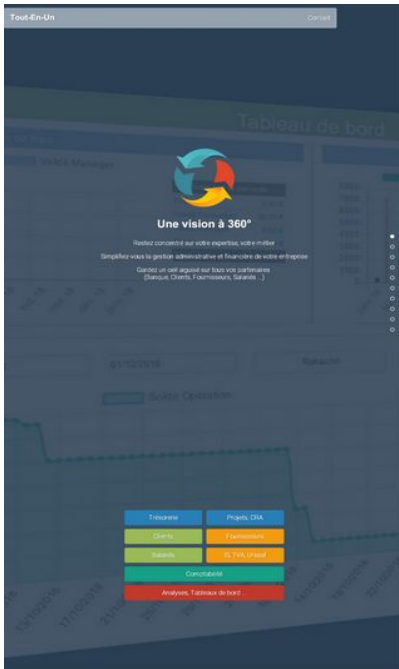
Tout-En-Un

Connexion

Tableau de bord

Une vision à 360°

Restez concentré sur votre expertise, votre métier

Simplifiez-vous la gestion administrative et financière de votre entreprise

Gardez un oeil aiguisé sur tous vos partenaires (Banque, Clients, Fournisseurs, Salariés ...)

Solde Opération

Trésorerie

Projets, CRA

Clients

Fournisseurs

Salariés

IS, TVA, Urssaf

Comptabilité

Analyses, Tableaux de bord ...